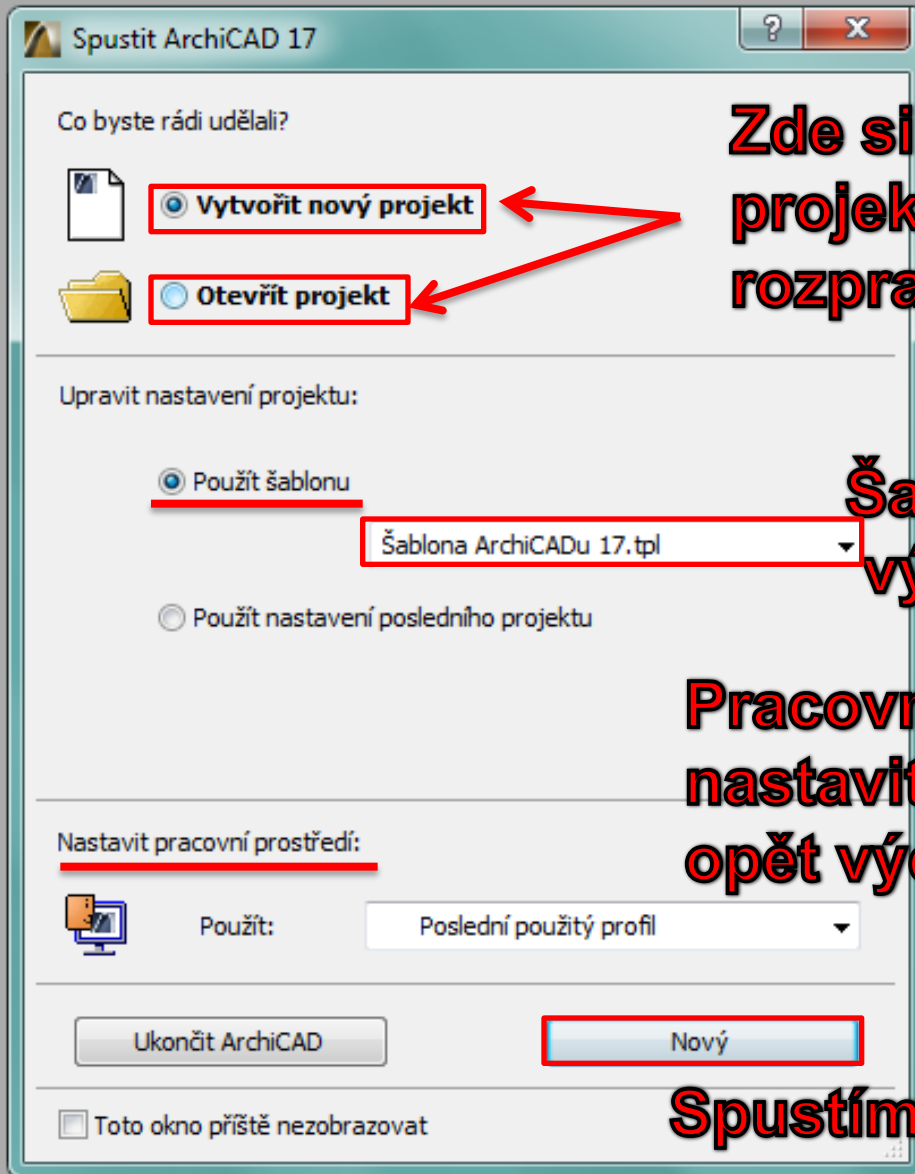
Spustit ArchiCAD 17

Co byste rádi udělali?

Vytvořit nový projekt

Otevřít projekt

Zde si
projek
rozpra

Upravit nastavení projektu:

Použít šablonu

Šablona ArchiCADu 17.tpl

Ša
vý

Použít nastavení posledního projektu

Pracovn
nastavit
opět výc

Nastavit pracovní prostředí:

Použít:

Poslední použitý profil

Ukončit ArchiCAD

Nový

Toto okno příště nezobrazovat

Spustím